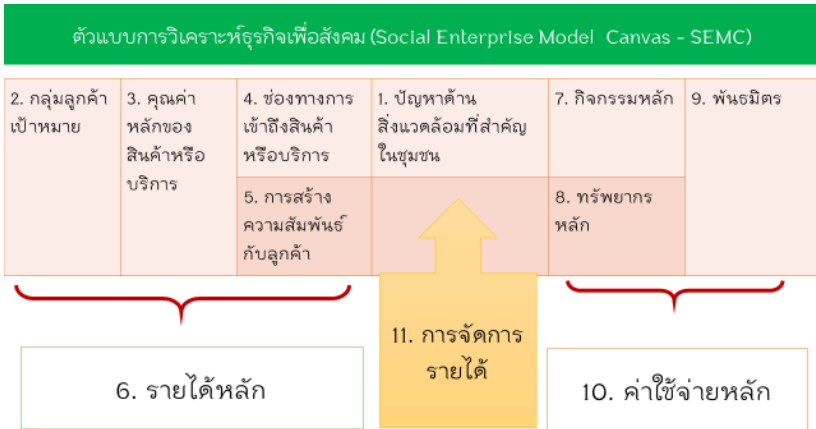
ตัวแบบการวิเคราะห์ธุรกิจเพื่อสังคม (Social Enterprise Model Canvas - SEMC)

| 2. กลุ่มลูกค้าเป้าหมาย | 3. คุณค่าหลักของสินค้าหรือบริการ | 4. ช่องทางการเข้าถึงสินค้าหรือบริการ | 1. ปัญหาด้านสิ่งแวดล้อมที่สำคัญในชุมชน | 7. กิจกรรมหลัก | 9. พันธมิตร |
|---|---|---|---|---|---|
| | | 5. การสร้างความสัมพันธ์กับลูกค้า | | 8. ทรัพยากรหลัก | |

11. การจัดการรายได้

6. รายได้หลัก

10. ค่าใช้จ่ายหลัก